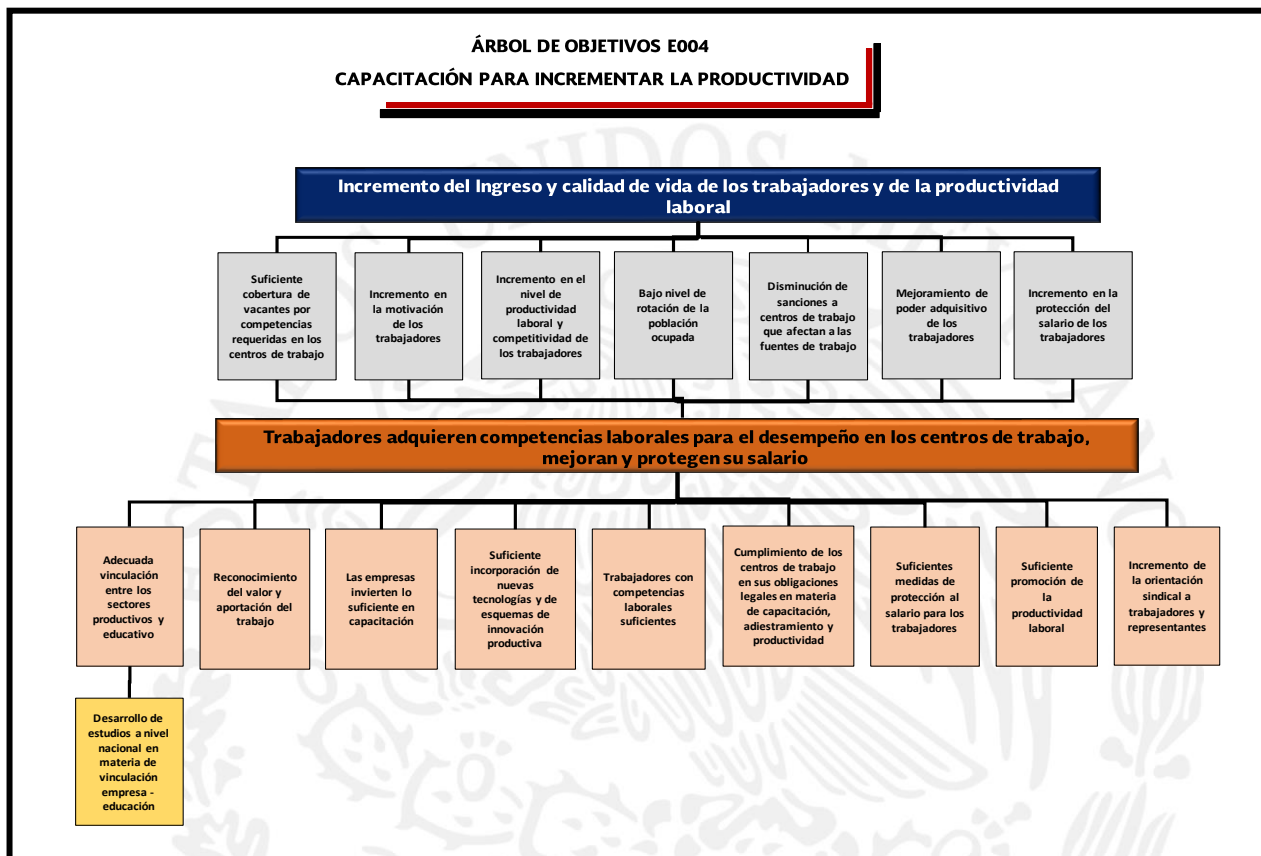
ÁRBOL DE OBJETIVOS E004
CAPACITACIÓN PARA INCREMENTAR LA PRODUCTIVIDAD

Incremento del Ingreso y calidad de vida de los trabajadores y de la productividad laboral

Suficiente cobertura de vacantes por competencias requeridas en los centros de trabajo

Incremento en la motivación de los trabajadores

Incremento en el nivel de productividad laboral y competitividad de los trabajadores

Bajo nivel de rotación de la población ocupada

Disminución de sanciones a centros de trabajo que afectan a las fuentes de trabajo

Mejoramiento de poder adquisitivo de los trabajadores

Incremento en la protección del salario de los trabajadores

Trabajadores adquieren competencias laborales para el desempeño en los centros de trabajo, mejoran y protegen su salario

Adecuada vinculación entre los sectores productivos y educativo

Reconocimiento del valor y aportación del trabajo

Las empresas invierten lo suficiente en capacitación

Suficiente incorporación de nuevas tecnologías y de esquemas de innovación productiva

Trabajadores con competencias laborales suficientes

Cumplimiento de los centros de trabajo en sus obligaciones legales en materia de capacitación, adiestramiento y productividad

Suficientes medidas de protección al salario para los trabajadores

Suficiente promoción de la productividad laboral

Incremento de la orientación sindical a trabajadores y representantes

Desarrollo de estudios a nivel nacional en materia de vinculación empresa - educación